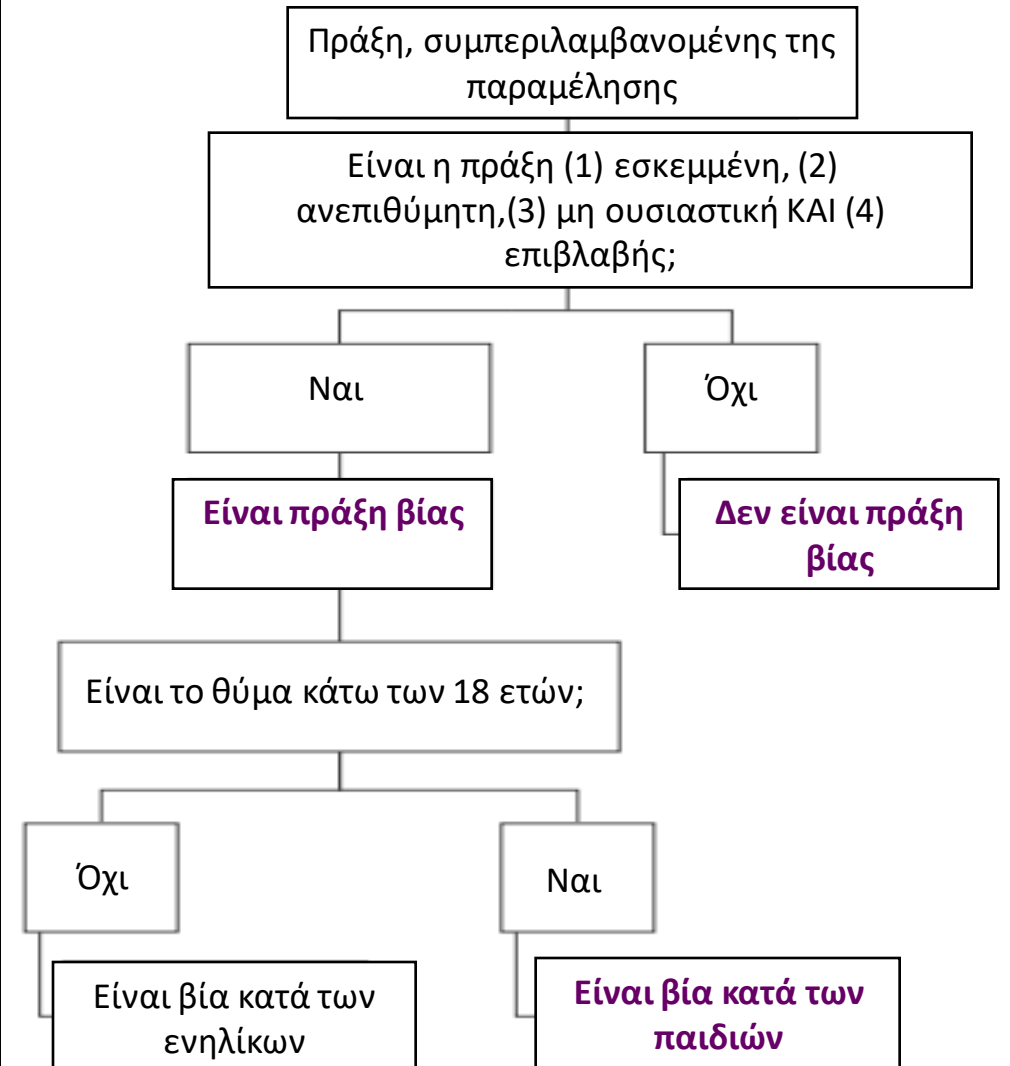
Πράξη, συμπεριλαμβανομένης της παραμέλησης

Είναι η πράξη (1) εσκεμμένη, (2) ανεπιθύμητη,(3) μη ουσιαστική ΚΑΙ (4) επιβλαβής;

Ναι

Όχι

Είναι πράξη βίας

Δεν είναι πράξη βίας

Είναι το θύμα κάτω των 18 ετών;

Όχι

Ναι

Είναι βία κατά των ενηλίκων

Είναι βία κατά των παιδιών